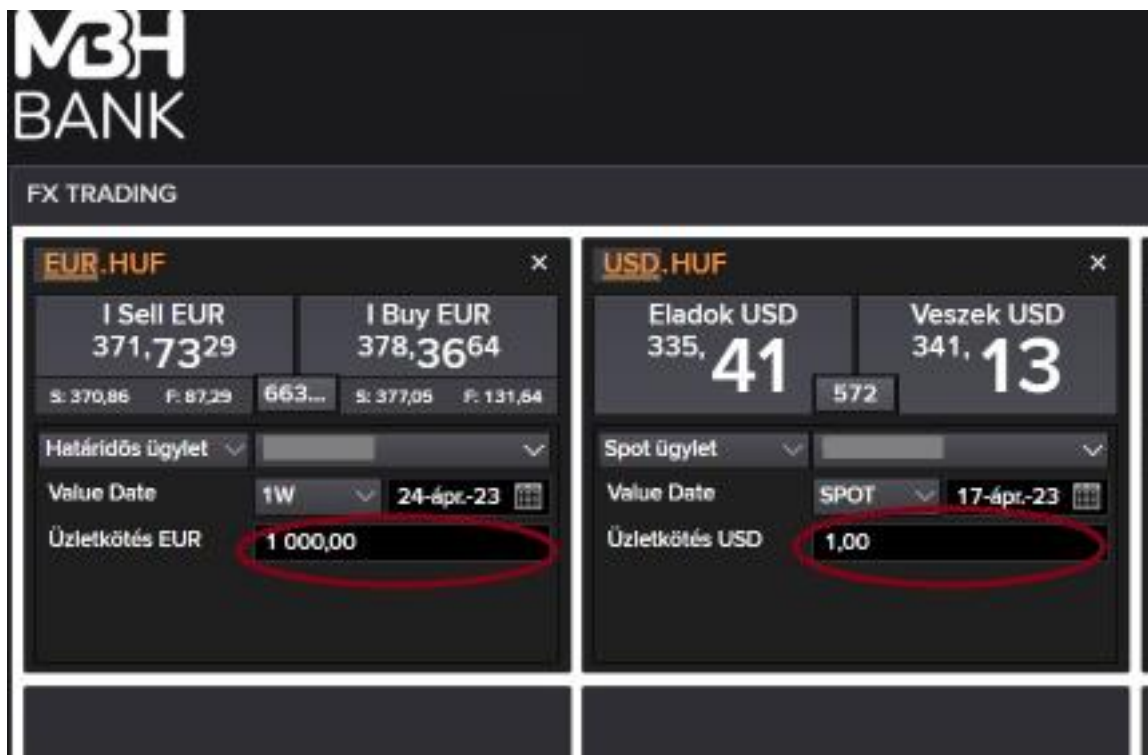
MBH BANK

FX TRADING

EUR.HUF ×

I Sell EUR
371,73$^{29}$

I Buy EUR
378,36$^{64}$

S: 370,86 F: 87,29 663... S: 377,05 F: 131,64

Határidős ügylet

Value Date 1W 24-ápr.-23

Üzletkötés EUR 1 000,00

USD.HUF ×

Eladok USD
335,41

Veszek USD
341,13

572

Spot ügylet

Value Date SPOT 17-ápr.-23

Üzletkötés USD 1,00